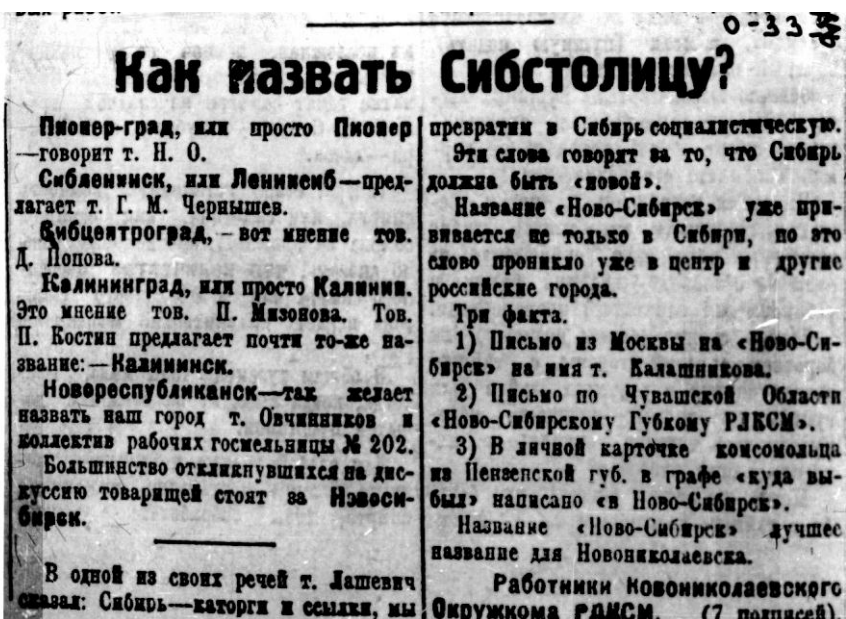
0-33

Как назвать Сибстолицу?

Пионер-град, или просто Пионер —говорит т. Н. О.

Сибленинск, или Ленинсиб—предлагает т. Г. М. Чернышев.

Сибцентроград, - вот мнение тов. Д. Попова.

Калининград, или просто Калинин. Это мнение тов. П. Мизонова. Тов. П. Костин предлагает почти то-же название:—Калининск.

Новореспубликанск—так желает назвать наш город т. Овчинников и коллектив рабочих госмельницы № 202.

Большинство откликнувшихся на дискуссию товарищей стоят за Новосибирск.

В одной из своих речей т. Лашевич сказал: Сибирь—каторги и ссылки, мы превратим в Сибирь социалистическую.

Эти слова говорят за то, что Сибирь должна быть «новой».

Название «Ново-Сибирск» уже прививается не только в Сибири, но это слово проникло уже в центр и другие российские города.

Три факта.

1) Письмо из Москвы на «Ново-Сибирск» на имя т. Калашникова.

2) Письмо по Чувашской Области «Ново-Сибирскому Губкому РЛКСМ».

3) В личной карточке комсомольца из Пензенской губ. в графе «куда выбыл» написано «в Ново-Сибирск».

Название «Ново-Сибирск» лучшее название для Новониколаевска.

Работники Новониколаевского Окружкома РЛКСМ. (7 подписей).